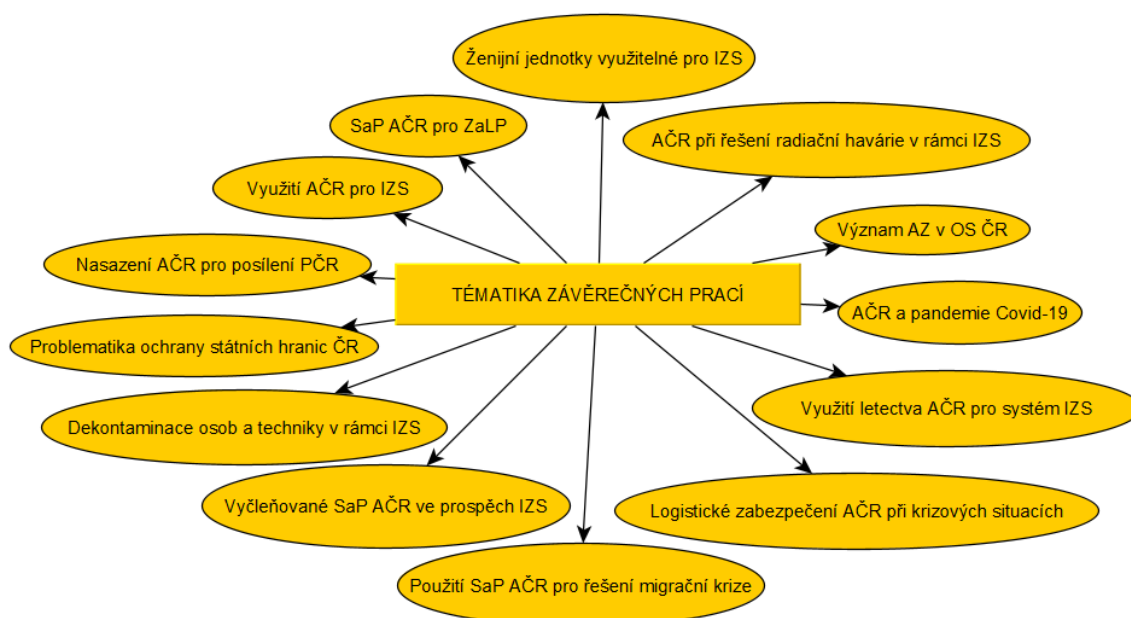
Ženijní jednotky využitelné pro IZS

SaP AČR pro ZaLP

AČR při řešení radiační havárie v rámci IZS

Využití AČR pro IZS

Význam AZ v OS ČR

Nasazení AČR pro posílení PČR

TÉMATIKA ZÁVĚREČNÝCH PRACÍ

AČR a pandemie Covid-19

Problematika ochrany státních hranic ČR

Využití letectva AČR pro systém IZS

Dekontaminace osob a techniky v rámci IZS

Vyčleňované SaP AČR ve prospěch IZS

Logistické zabezpečení AČR při krizových situacích

Použití SaP AČR pro řešení migrační krize